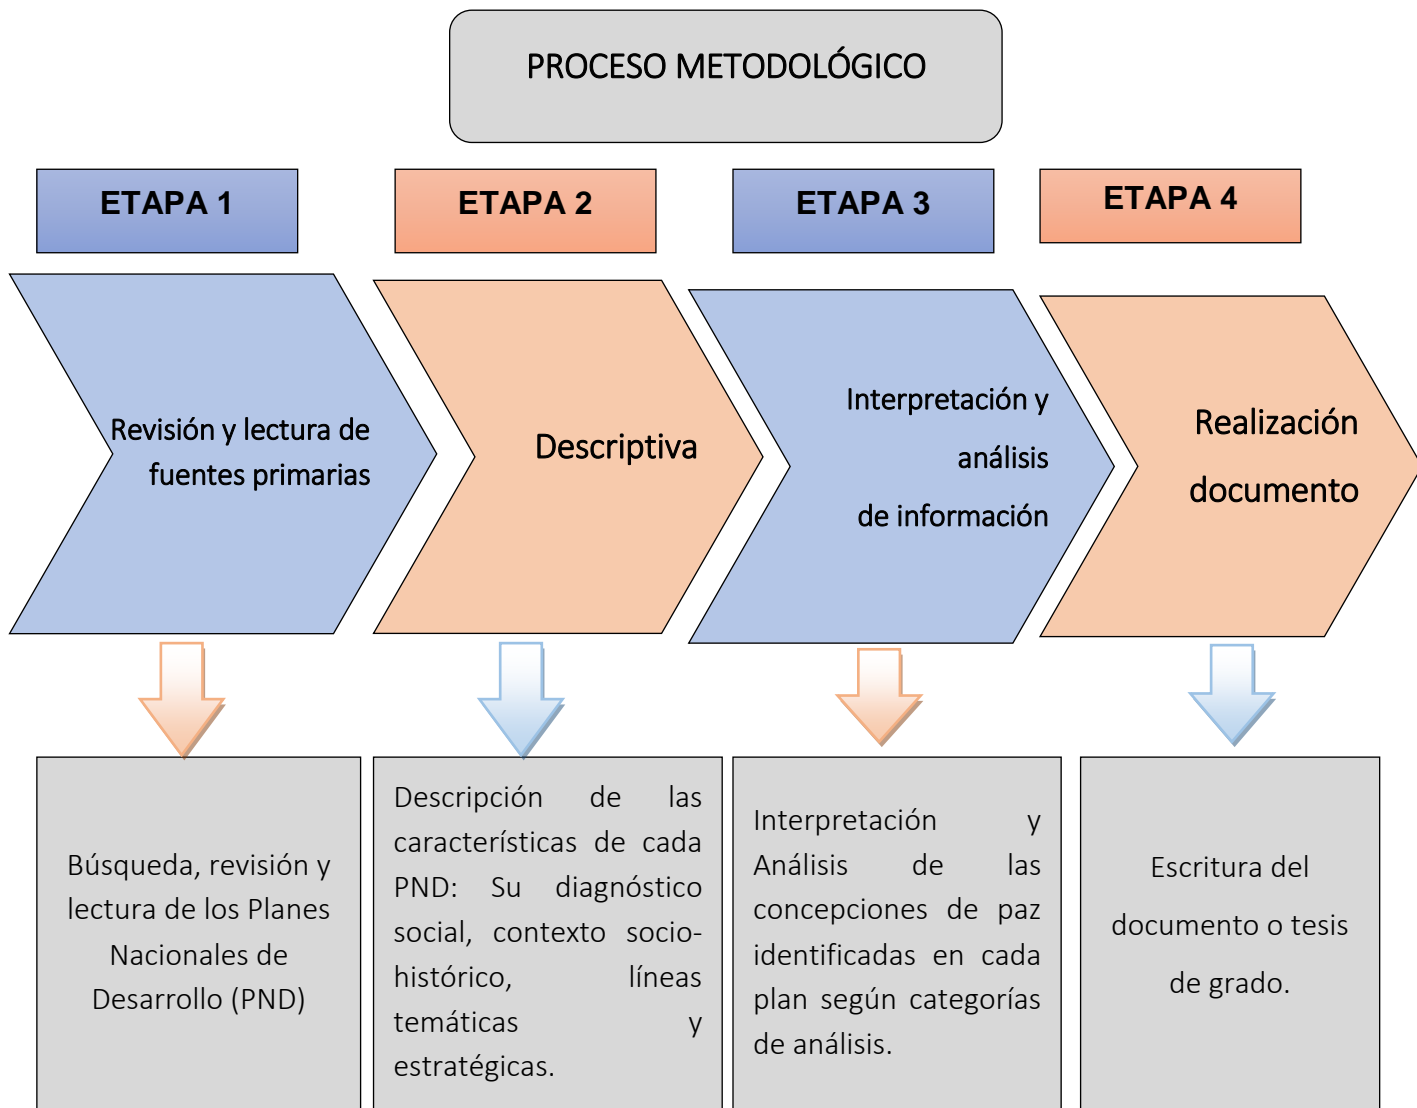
PROCESO METODOLÓGICO

ETAPA 1

ETAPA 2

ETAPA 3

ETAPA 4

Revisión y lectura de fuentes primarias

Descriptiva

Interpretación y análisis de información

Realización documento

Búsqueda, revisión y lectura de los Planes Nacionales de Desarrollo (PND)

Descripción de las características de cada PND: Su diagnóstico social, contexto sociohistórico, líneas temáticas y estratégicas.

Interpretación y Análisis de las concepciones de paz identificadas en cada plan según categorías de análisis.

Escritura del documento o tesis de grado.